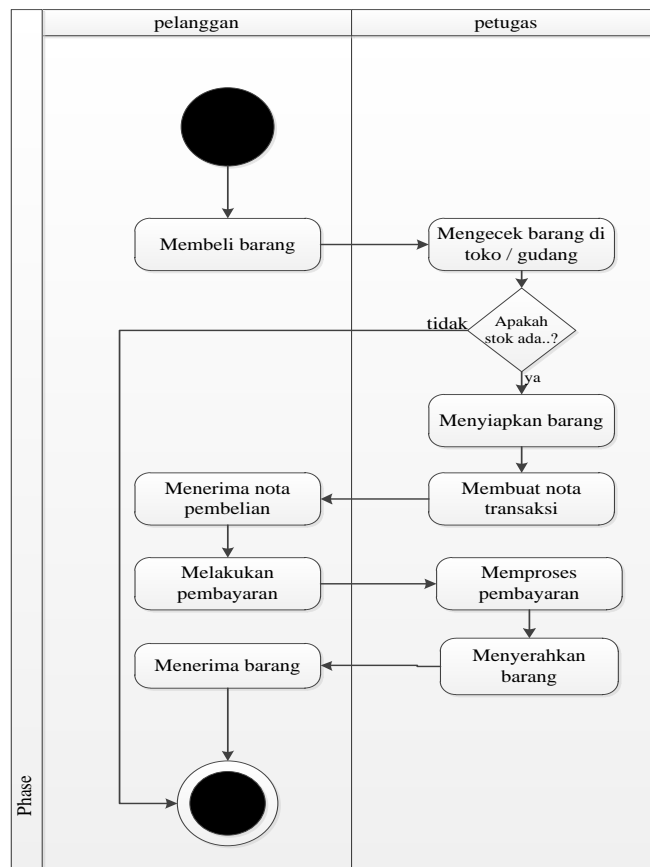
pelanggan

petugas

Membeli barang

Mengecek barang di toko / gudang

tidak

Apakah stok ada..?

ya

Menyiapkan barang

Menerima nota pembelian

Membuat nota transaksi

Melakukan pembayaran

Memproses pembayaran

Menerima barang

Menyerahkan barang

Phase